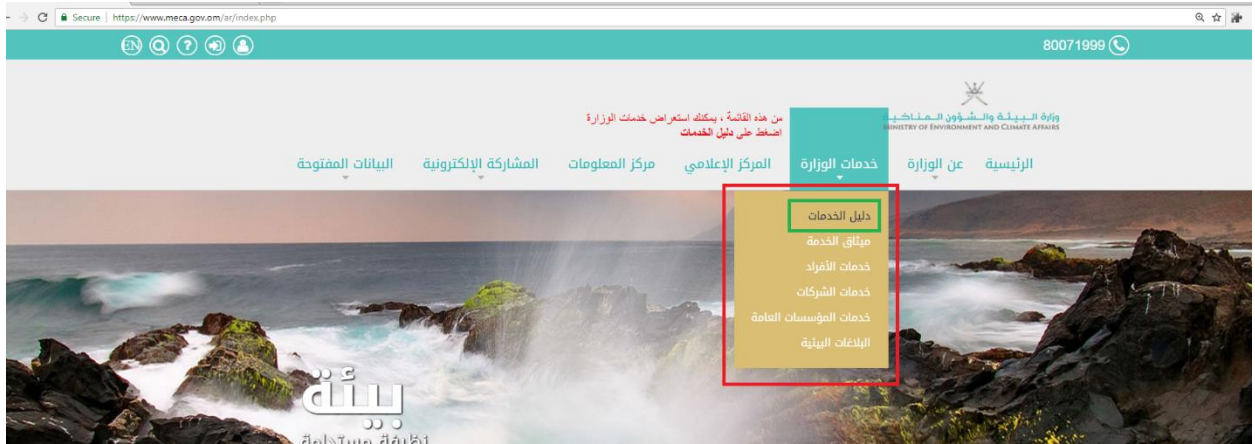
Secure | https://www.meca.gov.om/ar/index.php

EN

80071999

وزارة البيئة والشؤون المناخية
MINISTRY OF ENVIRONMENT AND CLIMATE AFFAIRS

من هذه القائمة ، يمكنك استعراض خدمات الوزارة
اضغط على دليل الخدمات

الرئيسية
عن الوزارة
خدمات الوزارة
المركز الإعلامي
مركز المعلومات
المشاركة الإلكترونية
البيانات المفتوحة

دليل الخدمات
ميثاق الخدمة
خدمات الأفراد
خدمات الشركات
خدمات المؤسسات العامة
البلاغات البيئية

بيئة
نظيفة مستدامة